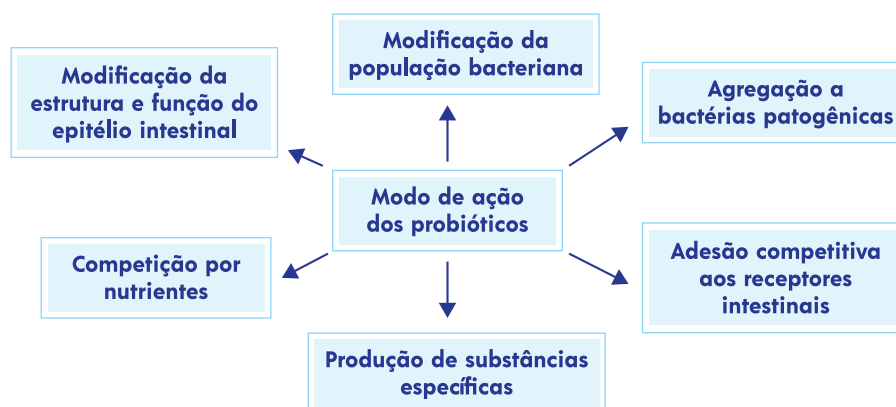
Modificação da população bacteriana

Modificação da estrutura e função do epitélio intestinal

Agregação a bactérias patogênicas

Modo de ação dos probióticos

Competição por nutrientes

Adesão competitiva aos receptores intestinais

Produção de substâncias específicas